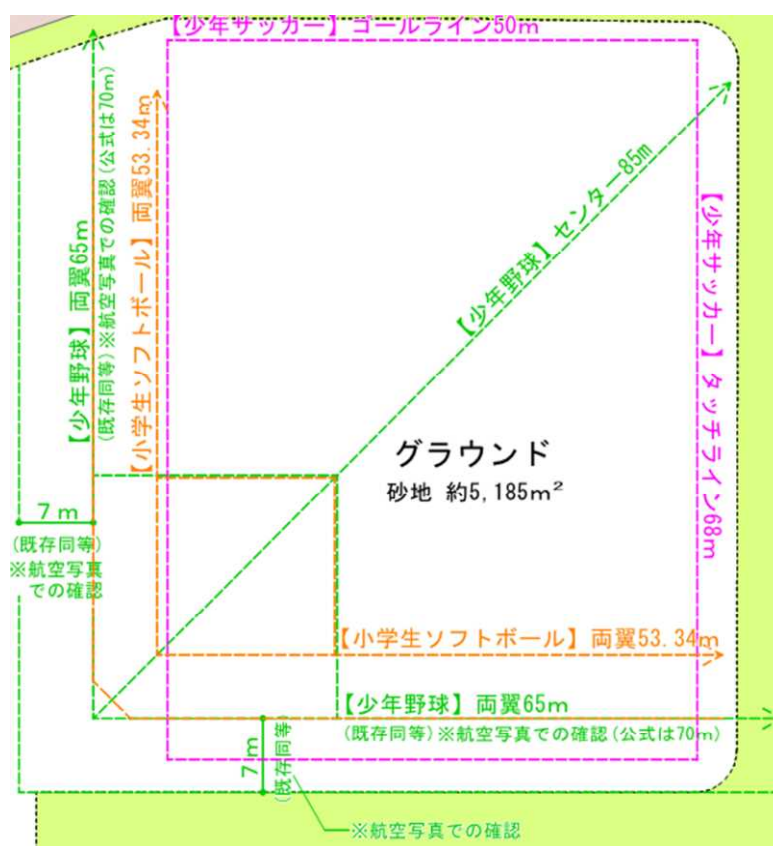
【少年サッカー】ゴールライン50m

【少年野球】両翼65m
(既存同等)※航空写真での確認(公式は70m)

【小学生ソフトボール】両翼53.34m

【少年野球】センター85m

【少年サッカー】タッチライン68m

グラウンド
砂地 約5,185m$^2$

7 m
(既存同等)
※航空写真での確認

【小学生ソフトボール】両翼53.34m

【少年野球】両翼65m
(既存同等)※航空写真での確認(公式は70m)

7 m
(既存同等)

※航空写真での確認